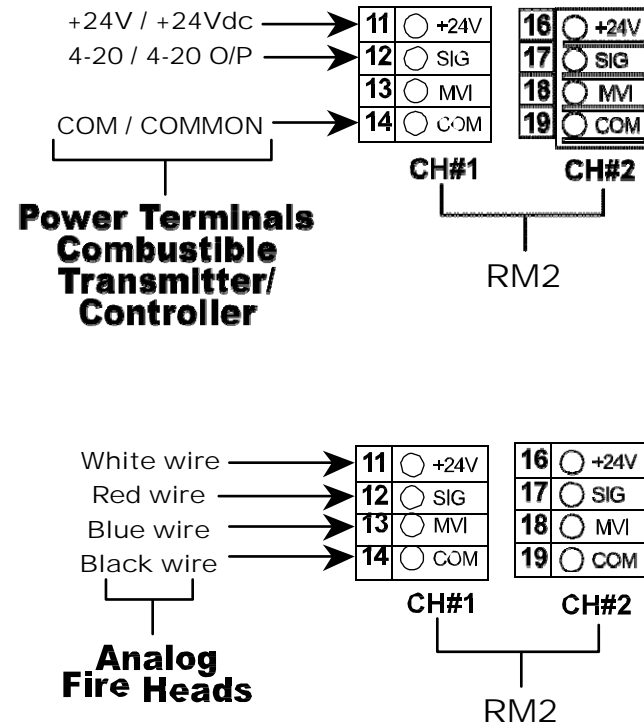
+24V / +24Vdc
4-20 / 4-20 O/P
COM / COMMON

Power Terminals Combustible Transmitter/ Controller

| 11 | +24V |
|---|---|
| 12 | SIG |
| 13 | MVI |
| 14 | COM |

| 16 | +24V |
|---|---|
| 17 | SIG |
| 18 | MVI |
| 19 | COM |

CH#1
CH#2
RM2

White wire
Red wire
Blue wire
Black wire

Analog Fire Heads

| 11 | +24V |
|---|---|
| 12 | SIG |
| 13 | MVI |
| 14 | COM |

| 16 | +24V |
|---|---|
| 17 | SIG |
| 18 | MVI |
| 19 | COM |

CH#1
CH#2
RM2